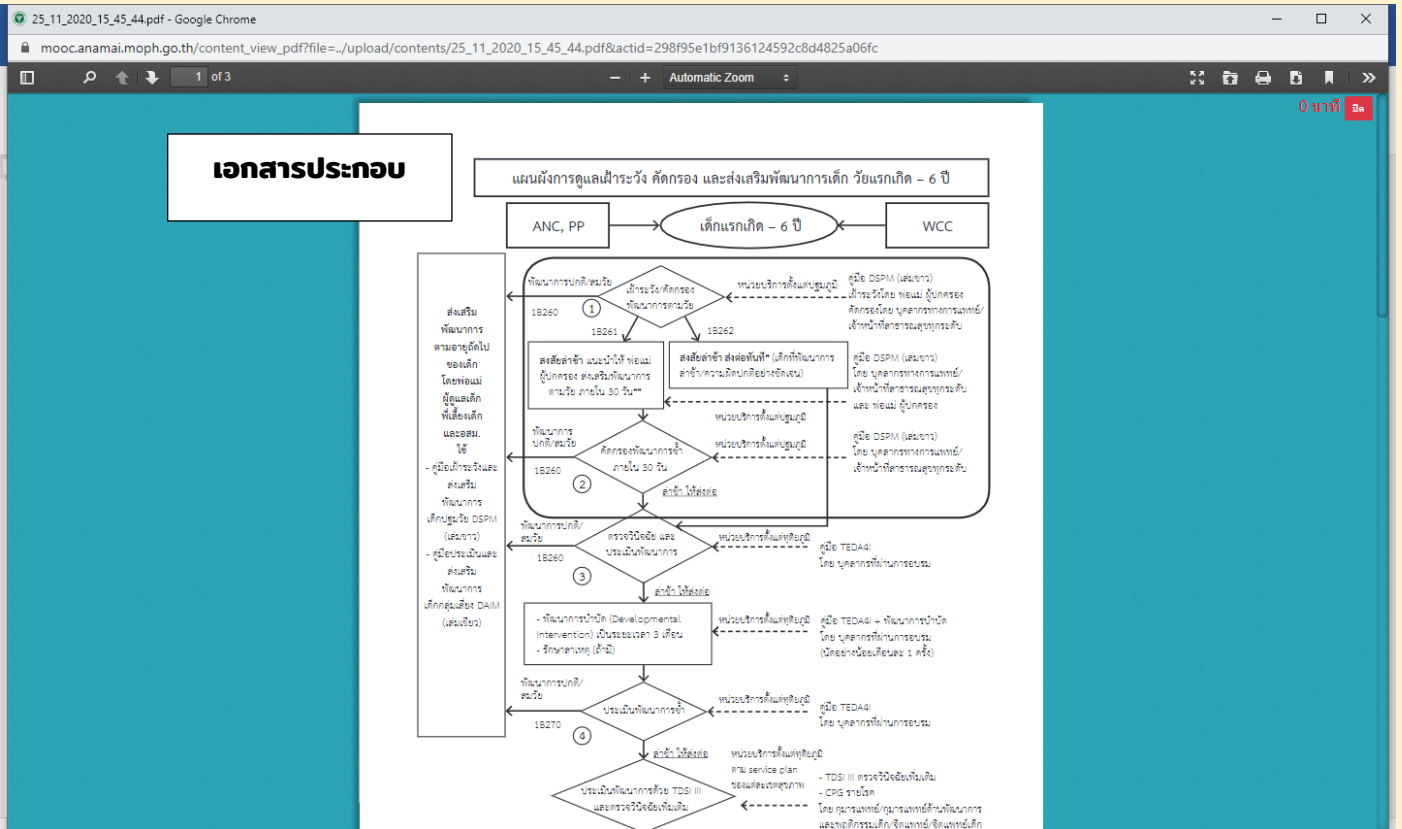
25_11_2020_15_45_44.pdf - Google Chrome

mooc.anamai.moph.go.th/content_view_pdf?file=../upload/contents/25_11_2020_15_45_44.pdf&actid=298f95e1bf9136124592c8d4825a06fc

1 of 3

Automatic Zoom

0 นาที ปิด

เอกสารประกอบ

แผนผังการดูแลเฝ้าระวัง คัดกรอง และส่งเสริมพัฒนาการเด็ก วัยแรกเกิด – 6 ปี

ANC, PP

เด็กแรกเกิด – 6 ปี

WCC

ส่งเสริมพัฒนาการตามอายุถัดไปของเด็กโดยพ่อแม่ ผู้ดูแลเด็ก พี่เลี้ยงเด็ก และอสม. ใช้
- คู่มือเฝ้าระวังและส่งเสริมพัฒนาการเด็กปฐมวัย DSPM (เล่มขาว)
- คู่มือประเมินและส่งเสริมพัฒนาการเด็กกลุ่มเสี่ยง DAIM (เล่มเขียว)

พัฒนาการปกติ/สมวัย

1B260

เฝ้าระวัง/คัดกรองพัฒนาการตามวัย

1

หน่วยบริการตั้งแต่ปฐมภูมิ

คู่มือ DSPM (เล่มขาว) เฝ้าระวังโดย พ่อแม่ ผู้ปกครอง คัดกรองโดย บุคลากรทางการแพทย์/เจ้าหน้าที่สาธารณสุขทุกระดับ

1B261

1B262

สงสัยล่าช้า แนะนำให้ พ่อแม่ ผู้ปกครอง ส่งเสริมพัฒนาการตามวัย ภายใน 30 วัน**

สงสัยล่าช้า ส่งต่อทันที* (เด็กที่พัฒนาการล่าช้า/ความผิดปกติอย่างชัดเจน)

คู่มือ DSPM (เล่มขาว) โดย บุคลากรทางการแพทย์/เจ้าหน้าที่สาธารณสุขทุกระดับ และ พ่อแม่ ผู้ปกครอง

หน่วยบริการตั้งแต่ปฐมภูมิ

พัฒนาการปกติ/สมวัย

1B260

คัดกรองพัฒนาการซ้ำ ภายใน 30 วัน

2

หน่วยบริการตั้งแต่ปฐมภูมิ

คู่มือ DSPM (เล่มขาว) โดย บุคลากรทางการแพทย์/เจ้าหน้าที่สาธารณสุขทุกระดับ

ล่าช้า ให้ส่งต่อ

พัฒนาการปกติ/สมวัย

1B260

ตรวจวินิจฉัย และประเมินพัฒนาการ

3

หน่วยบริการตั้งแต่ทุติยภูมิ

คู่มือ TEDA4I โดย บุคลากรที่ผ่านการอบรม

ล่าช้า ให้ส่งต่อ

- พัฒนาการบำบัด (Developmental Intervention) เป็นระยะเวลา 3 เดือน
- รักษาสาเหตุ (ถ้ามี)

หน่วยบริการตั้งแต่ทุติยภูมิ

คู่มือ TEDA4I + พัฒนาการบำบัด โดย บุคลากรที่ผ่านการอบรม (นัดอย่างน้อยเดือนละ 1 ครั้ง)

พัฒนาการปกติ/สมวัย

1B270

ประเมินพัฒนาการซ้ำ

4

หน่วยบริการตั้งแต่ทุติยภูมิ

คู่มือ TEDA4I โดย บุคลากรที่ผ่านการอบรม

ล่าช้า ให้ส่งต่อ

หน่วยบริการตั้งแต่ทุติยภูมิ ตาม service plan ของแต่ละเขตสุขภาพ

ประเมินพัฒนาการด้วย TDSI III และตรวจวินิจฉัยเพิ่มเติม

- TDSI III ตรวจวินิจฉัยเพิ่มเติม
- CPG รายโรค
โดย กุมารแพทย์/กุมารแพทย์ด้านพัฒนาการ และจิตเวชเด็ก/จิตแพทย์/จิตแพทย์เด็ก